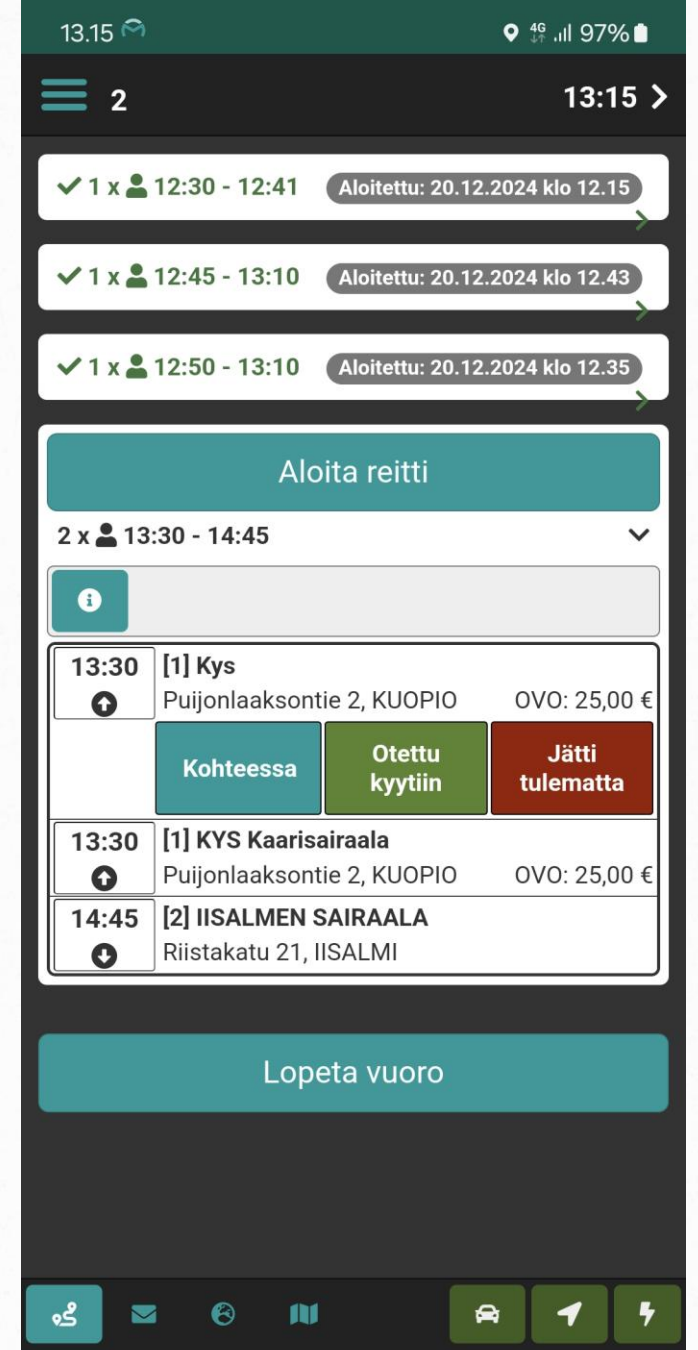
13.15 4G 97%

2 13:15 >

✓ 1 x 12:30 - 12:41 Aloitettu: 20.12.2024 klo 12.15

✓ 1 x 12:45 - 13:10 Aloitettu: 20.12.2024 klo 12.43

✓ 1 x 12:50 - 13:10 Aloitettu: 20.12.2024 klo 12.35

Aloita reitti

2 x 13:30 - 14:45

13:30 [1] Kys
Puijonlaaksontie 2, KUOPIO OVO: 25,00 €

Kohteessa | Otettu kyytiin | Jätti tulematta

13:30 [1] KYS Kaarisairaala
Puijonlaaksontie 2, KUOPIO OVO: 25,00 €

14:45 [2] IISALMEN SAIRAALA
Riistakatu 21, IISALMI

Lopeta vuoro